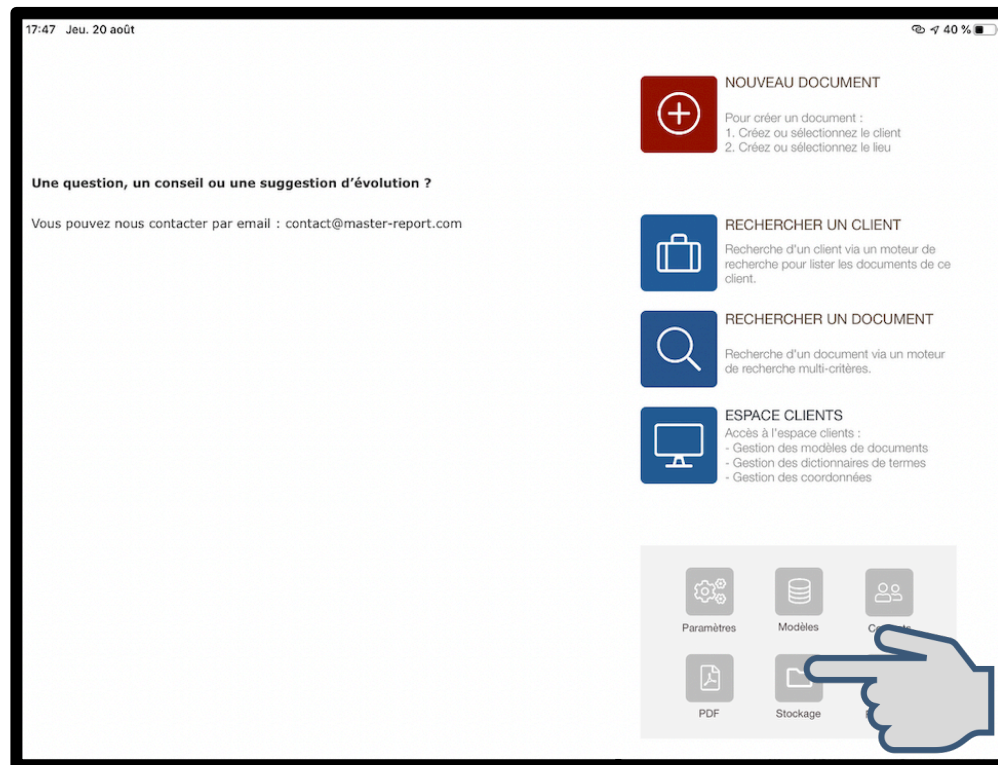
17:47 Jeu. 20 août

40 %

NOUVEAU DOCUMENT

Pour créer un document :
1. Créez ou sélectionnez le client
2. Créez ou sélectionnez le lieu

Une question, un conseil ou une suggestion d'évolution ?

Vous pouvez nous contacter par email : contact@master-report.com

RECHERCHER UN CLIENT

Recherche d'un client via un moteur de recherche pour lister les documents de ce client.

RECHERCHER UN DOCUMENT

Recherche d'un document via un moteur de recherche multi-critères.

ESPACE CLIENTS

Accès à l'espace clients :
- Gestion des modèles de documents
- Gestion des dictionnaires de termes
- Gestion des coordonnées

Paramètres

Modèles

C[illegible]

PDF

Stockage